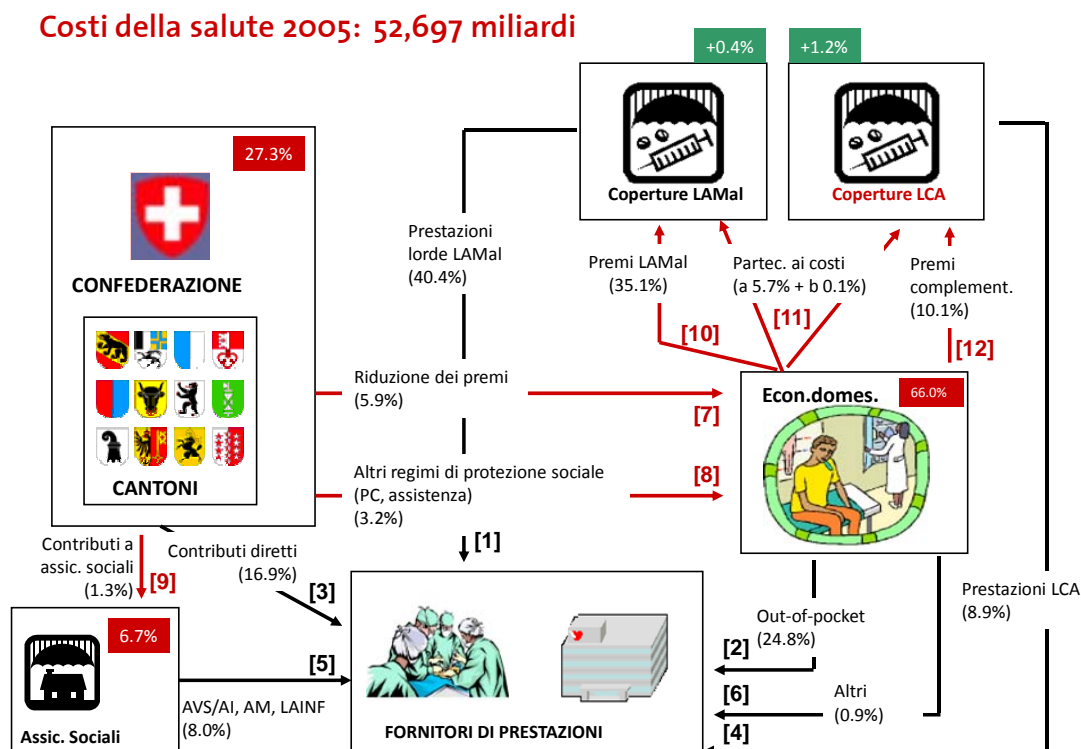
Costi della salute 2005: 52,697 miliardi

+0.4%

+1.2%

Coperture LAMal

Coperture LCA

27.3%

CONFEDERAZIONE

CANTONI

Prestazioni lorde LAMal (40.4%)

Premi LAMal (35.1%)

Partec. ai costi (a 5.7% + b 0.1%)

Premi complement. (10.1%)

[10]

[11]

[12]

Riduzione dei premi (5.9%)

[7]

Econ.domes.

66.0%

Altri regimi di protezione sociale (PC, assistenza) (3.2%)

[8]

[1]

Contributi a assic. sociali (1.3%)

[9]

Contributi diretti (16.9%)

[3]

6.7%

[5]

Assic. Sociali

AVS/AI, AM, LAINF (8.0%)

FORNITORI DI PRESTAZIONI

Out-of-pocket (24.8%)

[2]

[6]

Altri (0.9%)

[4]

Prestazioni LCA (8.9%)